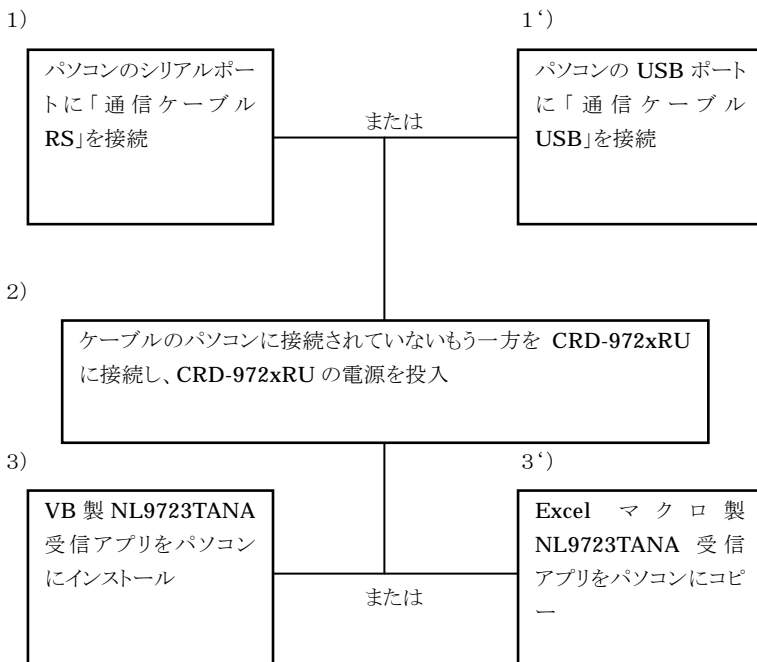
1)

パソコンのシリアルポートに「通信ケーブル RS」を接続

または

1‘)

パソコンの USB ポートに「通信ケーブル USB」を接続

2)

ケーブルのパソコンに接続されていないもう一方を CRD-972xRU に接続し、CRD-972xRU の電源を投入

3)

VB 製 NL9723TANA 受信アプリをパソコンにインストール

または

3‘)

Excel マクロ製 NL9723TANA 受信アプリをパソコンにコピー